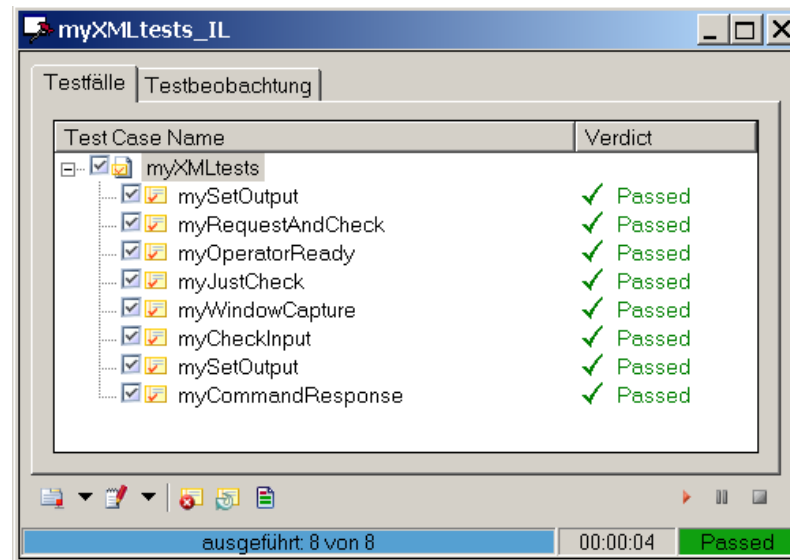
myXMLtests_IL

Testfälle | Testbeobachtung

| Test Case Name | Verdict |
|---|---|
| myXMLtests | |
| mySetOutput | ✓ Passed |
| myRequestAndCheck | ✓ Passed |
| myOperatorReady | ✓ Passed |
| myJustCheck | ✓ Passed |
| myWindowCapture | ✓ Passed |
| myCheckInput | ✓ Passed |
| mySetOutput | ✓ Passed |
| myCommandResponse | ✓ Passed |

ausgeführt: 8 von 8 | 00:00:04 | Passed